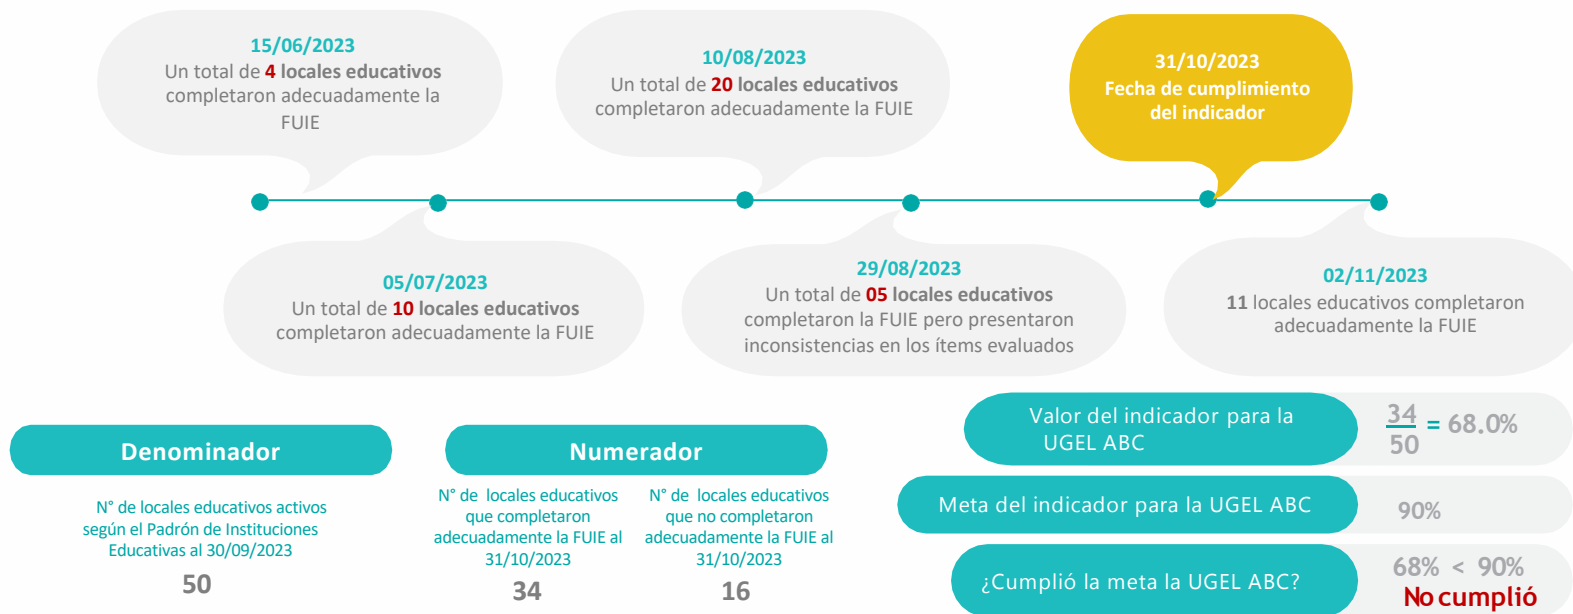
15/06/2023
Un total de 4 locales educativos completaron adecuadamente la FUIE

10/08/2023
Un total de 20 locales educativos completaron adecuadamente la FUIE

31/10/2023
Fecha de cumplimiento del indicador

05/07/2023
Un total de 10 locales educativos completaron adecuadamente la FUIE

29/08/2023
Un total de 05 locales educativos completaron la FUIE pero presentaron inconsistencias en los ítems evaluados

02/11/2023
11 locales educativos completaron adecuadamente la FUIE

Denominador

N° de locales educativos activos según el Padrón de Instituciones Educativas al 30/09/2023

50

Numerador

N° de locales educativos que completaron adecuadamente la FUIE al 31/10/2023

34

N° de locales educativos que no completaron adecuadamente la FUIE al 31/10/2023

16

Valor del indicador para la UGEL ABC

$\frac{34}{50}$ = 68.0%

Meta del indicador para la UGEL ABC

90%

¿Cumplió la meta la UGEL ABC?

68% < 90%
No cumplió